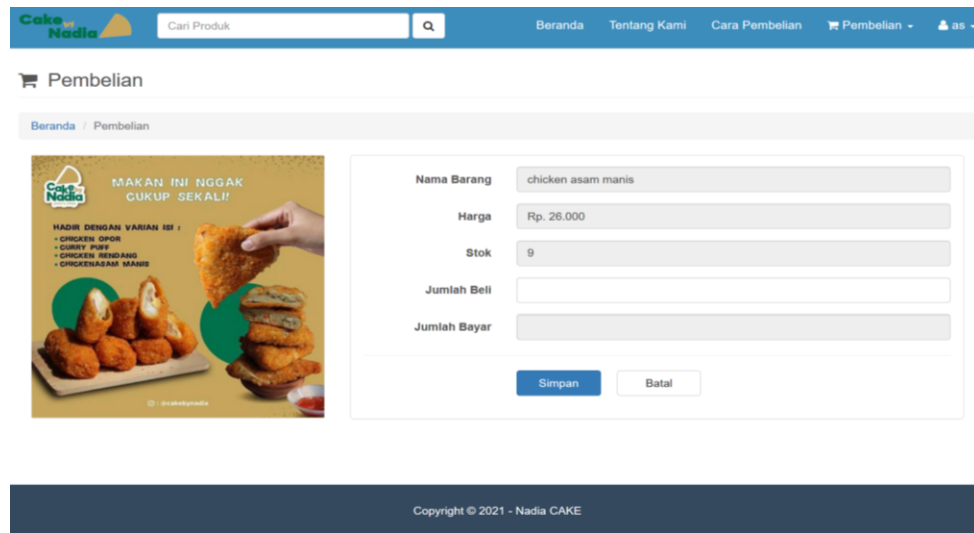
Cake Nadia

Cari Produk

Beranda Tentang Kami Cara Pembelian Pembelian as

Pembelian

Beranda / Pembelian

Cake Nadia

MAKAN INI NGGAK CUKUP SEKALI!

HADIR DENGAN VARIAN ISI :
• CHICKEN OPOR
• CURRY PUFF
• CHICKEN RENDANG
• CHICKENASAM MANIS

@cakebynadia

Nama Barang chicken asam manis

Harga Rp. 26.000

Stok 9

Jumlah Beli

Jumlah Bayar

Simpan Batal

Copyright © 2021 - Nadia CAKE